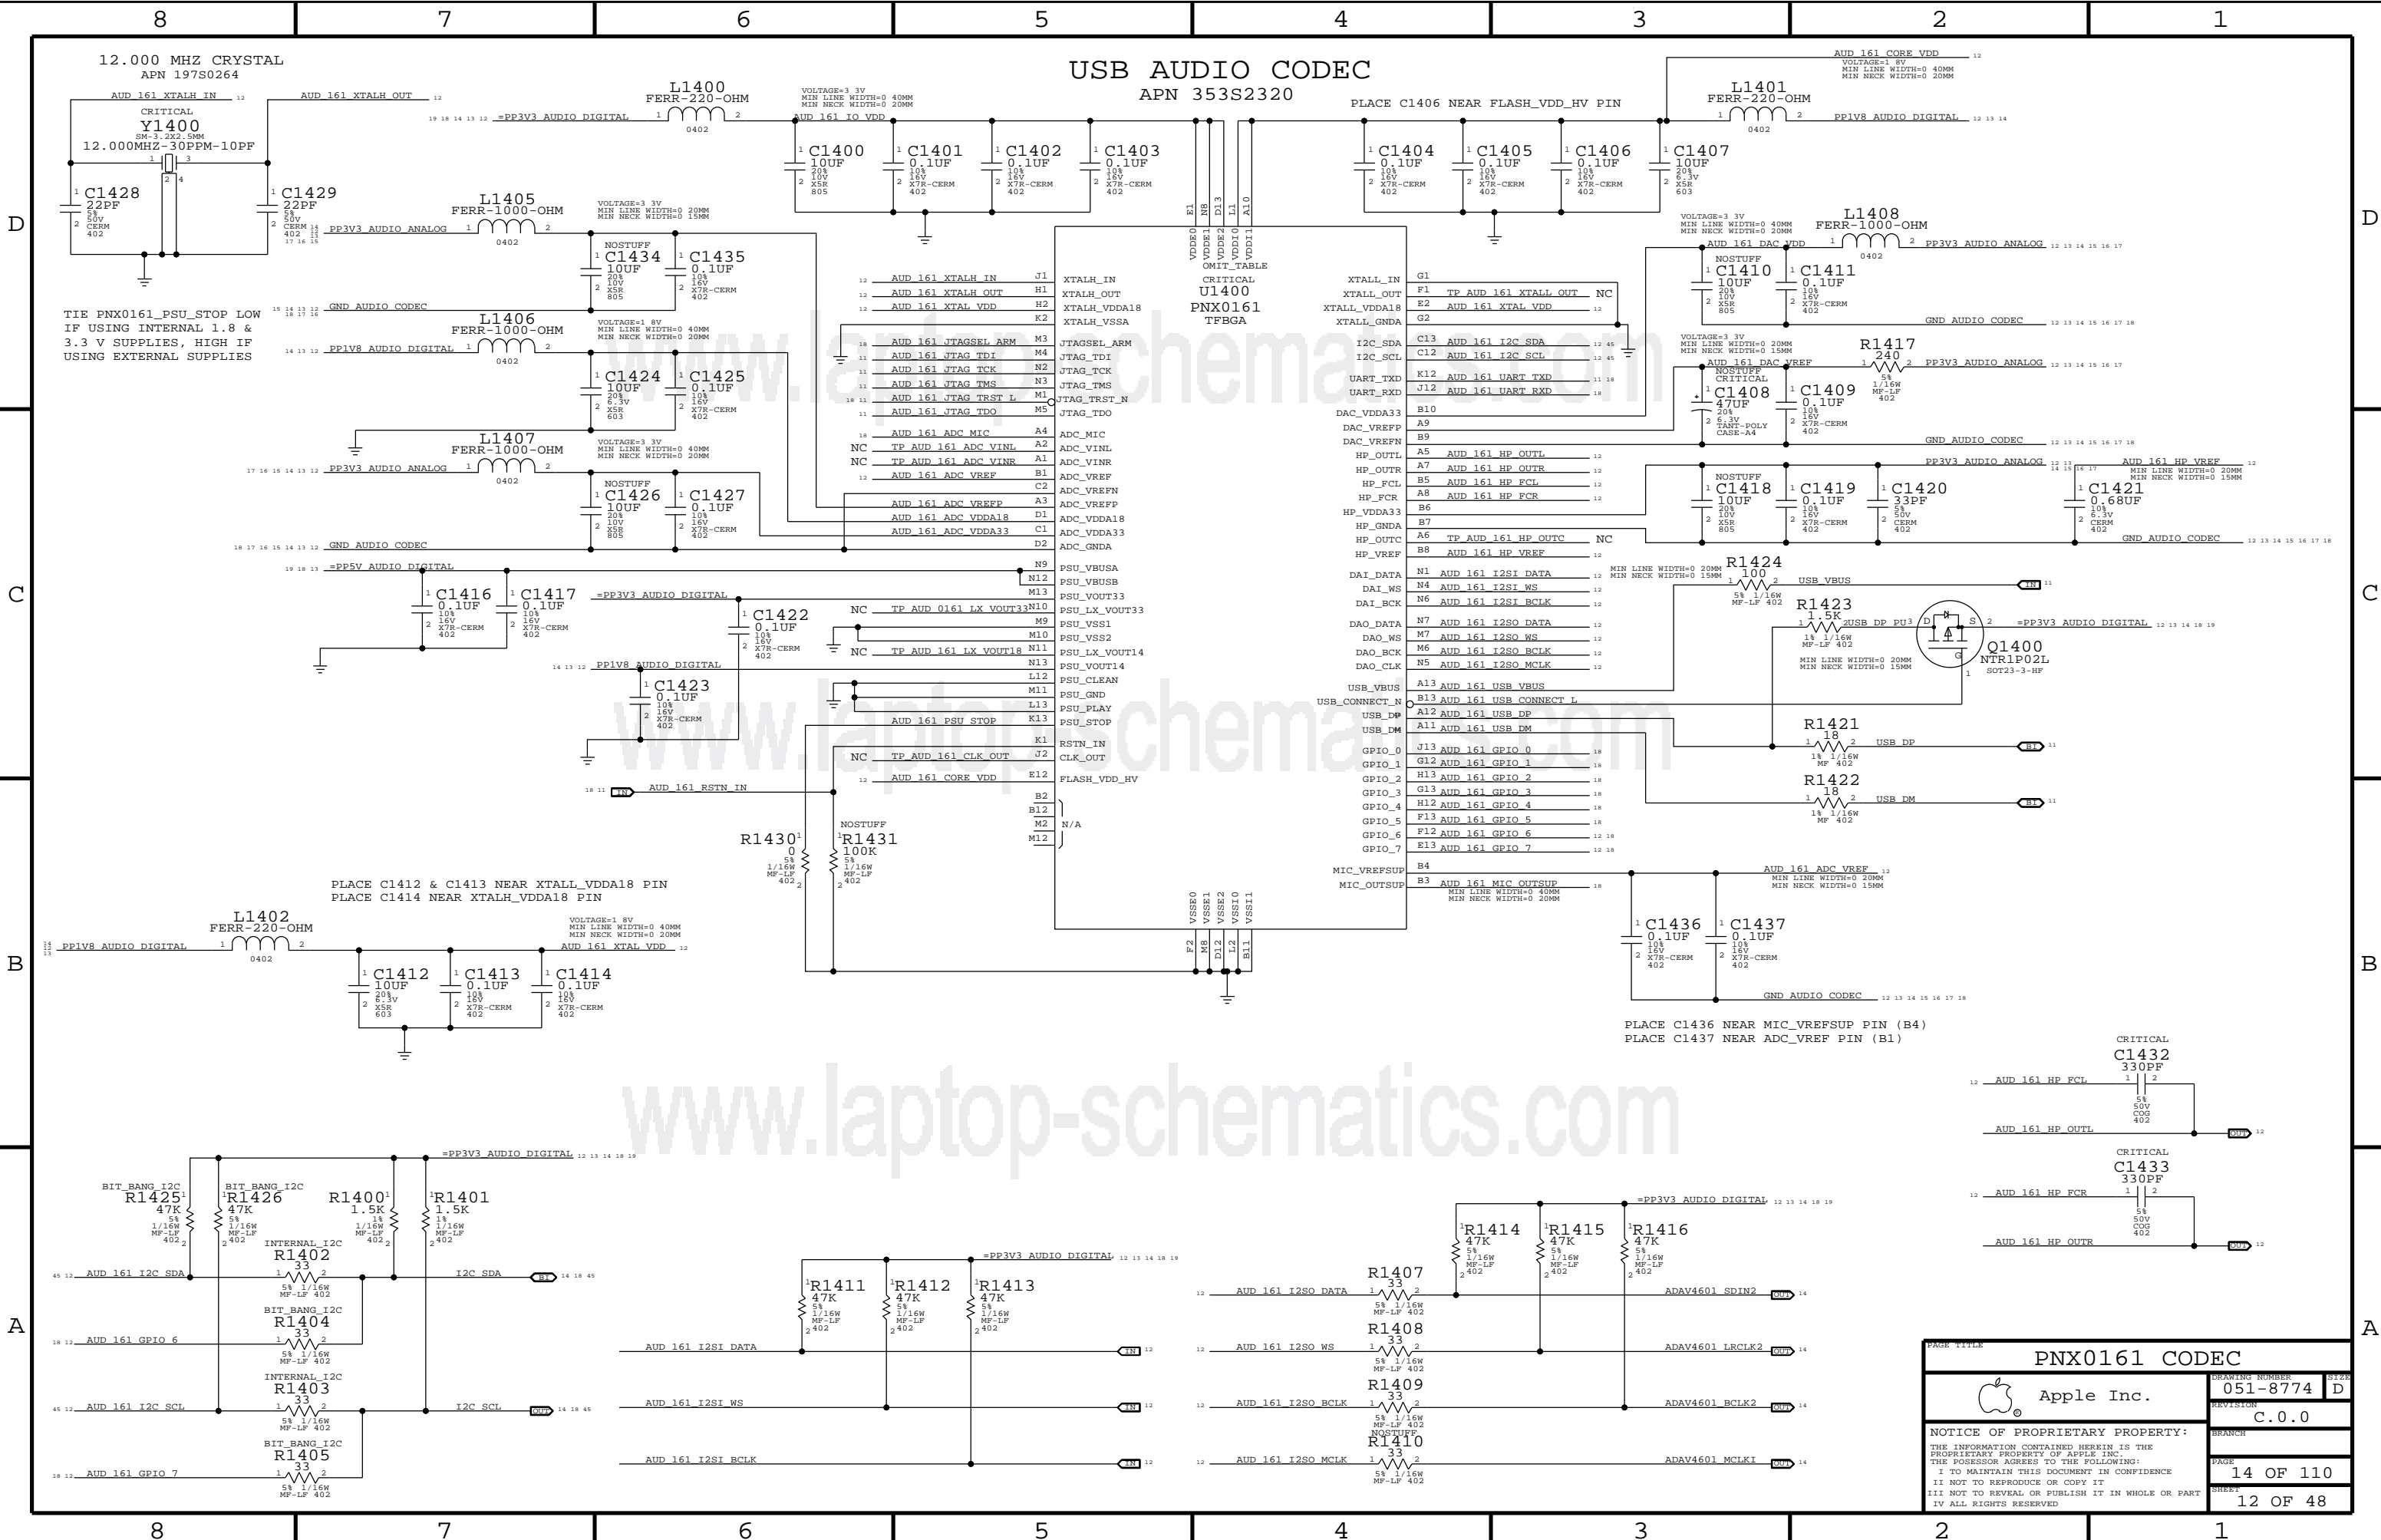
8 7 6 5 4 3 2 1

USB AUDIO CODEC
APN 353S2320

12.000 MHZ CRYSTAL
APN 197S0264

AUD_161_XTALH_IN 12
AUD_161_XTALH_OUT 12

CRITICAL
Y1400
SM-3.2X2.5MM
12.000MHZ-30PPM-10PF

C1428
22PF
5%
50V
CERM
402

C1429
22PF
5%
50V
CERM
402

L1400
FERR-220-OHM
0402

=PP3V3_AUDIO_DIGITAL

VOLTAGE=3.3V
MIN_LINE_WIDTH=0.40MM
MIN_NECK_WIDTH=0.20MM
AUD_161_IO_VDD

C1400 10UF 20% 10V X5R 805
C1401 0.1UF 10% 16V X7R-CERM 402
C1402 0.1UF 10% 16V X7R-CERM 402
C1403 0.1UF 10% 16V X7R-CERM 402

PLACE C1406 NEAR FLASH_VDD_HV PIN

C1404 0.1UF 10% 16V X7R-CERM 402
C1405 0.1UF 10% 16V X7R-CERM 402
C1406 0.1UF 10% 16V X7R-CERM 402
C1407 10UF 20% 6.3V X5R 603

AUD_161_CORE_VDD 12
VOLTAGE=1.8V
MIN_LINE_WIDTH=0.40MM
MIN_NECK_WIDTH=0.20MM

L1401
FERR-220-OHM
0402
PP1V8_AUDIO_DIGITAL 12 13 14

L1405
FERR-1000-OHM
0402
PP3V3_AUDIO_ANALOG
VOLTAGE=3.3V
MIN_LINE_WIDTH=0.20MM
MIN_NECK_WIDTH=0.15MM

NOSTUFF
C1434 10UF 20% 10V X5R 805
C1435 0.1UF 10% 16V X7R-CERM 402

GND_AUDIO_CODEC

TIE PNX0161_PSU_STOP LOW IF USING INTERNAL 1.8 & 3.3 V SUPPLIES, HIGH IF USING EXTERNAL SUPPLIES

L1406
FERR-1000-OHM
0402
PP1V8_AUDIO_DIGITAL
VOLTAGE=1.8V
MIN_LINE_WIDTH=0.40MM
MIN_NECK_WIDTH=0.20MM

C1424 10UF 20% 6.3V X5R 603
C1425 0.1UF 10% 16V X7R-CERM 402

L1407
FERR-1000-OHM
0402
PP3V3_AUDIO_ANALOG
VOLTAGE=3.3V
MIN_LINE_WIDTH=0.40MM
MIN_NECK_WIDTH=0.20MM

NOSTUFF
C1426 10UF 20% 10V X5R 805
C1427 0.1UF 10% 16V X7R-CERM 402

GND_AUDIO_CODEC
=PP5V_AUDIO_DIGITAL

C1416 0.1UF 10% 16V X7R-CERM 402
C1417 0.1UF 10% 16V X7R-CERM 402
=PP3V3_AUDIO_DIGITAL
C1422 0.1UF 10% 16V X7R-CERM 402
PP1V8_AUDIO_DIGITAL
C1423 0.1UF 10% 16V X7R-CERM 402

AUD_161_RSTN_IN

R1430 0 5% 1/16W MF-LF 402
NOSTUFF
R1431 100K 5% 1/16W MF-LF 402

PLACE C1412 & C1413 NEAR XTALL_VDDA18 PIN
PLACE C1414 NEAR XTALH_VDDA18 PIN

L1402
FERR-220-OHM
0402
PP1V8_AUDIO_DIGITAL
VOLTAGE=1.8V
MIN_LINE_WIDTH=0.40MM
MIN_NECK_WIDTH=0.20MM
AUD_161_XTAL_VDD

C1412 10UF 20% 6.3V X5R 603
C1413 0.1UF 10% 16V X7R-CERM 402
C1414 0.1UF 10% 16V X7R-CERM 402

U1400
CRITICAL
PNX0161
TFBGA
OMIT_TABLE

VDDE0 VDDE1 VDDE2 VDDI0 VDDI1
E1 N8 D13 L1 A10

AUD_161_XTALH_IN J1 XTALH_IN
AUD_161_XTALH_OUT H1 XTALH_OUT
AUD_161_XTAL_VDD H2 XTALH_VDDA18
K2 XTALH_VSSA
AUD_161_JTAGSEL_ARM M3 JTAGSEL_ARM
AUD_161_JTAG_TDI M4 JTAG_TDI
AUD_161_JTAG_TCK N2 JTAG_TCK
AUD_161_JTAG_TMS N3 JTAG_TMS
AUD_161_JTAG_TRST_L M1 JTAG_TRST_N
AUD_161_JTAG_TDO M5 JTAG_TDO
AUD_161_ADC_MIC A4 ADC_MIC
NC TP_AUD_161_ADC_VINL A2 ADC_VINL
NC TP_AUD_161_ADC_VINR A1 ADC_VINR
AUD_161_ADC_VREF B1 ADC_VREF
C2 ADC_VREFN
AUD_161_ADC_VREFP A3 ADC_VREFP
AUD_161_ADC_VDDA18 D1 ADC_VDDA18
AUD_161_ADC_VDDA33 C1 ADC_VDDA33
D2 ADC_GNDA
N9 PSU_VBUSA
N12 PSU_VBUSB
M13 PSU_VOUT33
NC TP_AUD_0161_LX_VOUT33 N10 PSU_LX_VOUT33
M9 PSU_VSS1
M10 PSU_VSS2
NC TP_AUD_161_LX_VOUT18 N11 PSU_LX_VOUT14
N13 PSU_VOUT14
L12 PSU_CLEAN
M11 PSU_GND
L13 PSU_PLAY
AUD_161_PSU_STOP K13 PSU_STOP
K1 RSTN_IN
NC TP_AUD_161_CLK_OUT J2 CLK_OUT
AUD_161_CORE_VDD E12 FLASH_VDD_HV
B2
B12
M2 N/A
M12

VSSE0 VSSE1 VSSE2 VSSI0 VSSI1
F2 M8 D12 L2 B11

XTALL_IN G1
XTALL_OUT F1 TP_AUD_161_XTALL_OUT NC
XTALL_VDDA18 E2 AUD_161_XTAL_VDD
XTALL_GNDA G2
I2C_SDA C13 AUD_161_I2C_SDA
I2C_SCL C12 AUD_161_I2C_SCL
UART_TXD K12 AUD_161_UART_TXD
UART_RXD J12 AUD_161_UART_RXD
DAC_VDDA33 B10
DAC_VREFP A9
DAC_VREFN B9
HP_OUTL A5 AUD_161_HP_OUTL
HP_OUTR A7 AUD_161_HP_OUTR
HP_FCL B5 AUD_161_HP_FCL
HP_FCR A8 AUD_161_HP_FCR
HP_VDDA33 B6
HP_GNDA B7
HP_OUTC A6 TP_AUD_161_HP_OUTC NC
HP_VREF B8 AUD_161_HP_VREF
DAI_DATA N1 AUD_161_I2SI_DATA
DAI_WS N4 AUD_161_I2SI_WS
DAI_BCK N6 AUD_161_I2SI_BCLK
DAO_DATA N7 AUD_161_I2SO_DATA
DAO_WS M7 AUD_161_I2SO_WS
DAO_BCK M6 AUD_161_I2SO_BCLK
DAO_CLK N5 AUD_161_I2SO_MCLK
USB_VBUS A13 AUD_161_USB_VBUS
USB_CONNECT_N B13 AUD_161_USB_CONNECT_L
USB_DP A12 AUD_161_USB_DP
USB_DM A11 AUD_161_USB_DM
GPIO_0 J13 AUD_161_GPIO_0
GPIO_1 G12 AUD_161_GPIO_1
GPIO_2 H13 AUD_161_GPIO_2
GPIO_3 G13 AUD_161_GPIO_3
GPIO_4 H12 AUD_161_GPIO_4
GPIO_5 F13 AUD_161_GPIO_5
GPIO_6 F12 AUD_161_GPIO_6
GPIO_7 E13 AUD_161_GPIO_7
MIC_VREFSUP B4
MIC_OUTSUP B3 AUD_161_MIC_OUTSUP
MIN_LINE_WIDTH=0.40MM
MIN_NECK_WIDTH=0.20MM

VOLTAGE=3.3V
MIN_LINE_WIDTH=0.40MM
MIN_NECK_WIDTH=0.20MM
AUD_161_DAC_VDD
L1408
FERR-1000-OHM
0402
PP3V3_AUDIO_ANALOG

NOSTUFF
C1410 10UF 20% 10V X5R 805
C1411 0.1UF 10% 16V X7R-CERM 402
GND_AUDIO_CODEC

VOLTAGE=3.3V
MIN_LINE_WIDTH=0.20MM
MIN_NECK_WIDTH=0.15MM
AUD_161_DAC_VREF
NOSTUFF
CRITICAL
C1408 47UF 20% 6.3V TANT-POLY CASE-A4
C1409 0.1UF 10% 16V X7R-CERM 402
R1417 240 5% 1/16W MF-LF 402
PP3V3_AUDIO_ANALOG
GND_AUDIO_CODEC

PP3V3_AUDIO_ANALOG
AUD_161_HP_VREF
MIN_LINE_WIDTH=0.20MM
MIN_NECK_WIDTH=0.15MM
NOSTUFF
C1418 10UF 20% 10V X5R 805
C1419 0.1UF 10% 16V X7R-CERM 402
C1420 33PF 5% 50V CERM 402
C1421 0.68UF 10% 6.3V CERM 402
GND_AUDIO_CODEC

MIN_LINE_WIDTH=0.20MM
MIN_NECK_WIDTH=0.15MM
R1424 100 5% 1/16W MF-LF 402
USB_VBUS IN

R1423 1.5K 1% 1/16W MF-LF 402
USB_DP_PU
MIN_LINE_WIDTH=0.20MM
MIN_NECK_WIDTH=0.15MM
Q1400 NTR1P02L SOT23-3-HF
=PP3V3_AUDIO_DIGITAL

R1421 18 1% 1/16W MF 402 USB_DP BI
R1422 18 1% 1/16W MF 402 USB_DM BI

AUD_161_ADC_VREF
MIN_LINE_WIDTH=0.20MM
MIN_NECK_WIDTH=0.15MM
C1436 0.1UF 10% 16V X7R-CERM 402
C1437 0.1UF 10% 16V X7R-CERM 402
GND_AUDIO_CODEC

PLACE C1436 NEAR MIC_VREFSUP PIN (B4)
PLACE C1437 NEAR ADC_VREF PIN (B1)

CRITICAL
C1432 330PF 5% 50V COG 402
AUD_161_HP_FCL
AUD_161_HP_OUTL OUT

CRITICAL
C1433 330PF 5% 50V COG 402
AUD_161_HP_FCR
AUD_161_HP_OUTR OUT

=PP3V3_AUDIO_DIGITAL
BIT_BANG_I2C R1425 47K 5% 1/16W MF-LF 402
BIT_BANG_I2C R1426 47K 5% 1/16W MF-LF 402
R1400 1.5K 1% 1/16W MF-LF 402
R1401 1.5K 1% 1/16W MF-LF 402
INTERNAL_I2C R1402 33 5% 1/16W MF-LF 402
AUD_161_I2C_SDA
I2C_SDA BI
BIT_BANG_I2C R1404 33 5% 1/16W MF-LF 402
AUD_161_GPIO_6
INTERNAL_I2C R1403 33 5% 1/16W MF-LF 402
AUD_161_I2C_SCL
I2C_SCL OUT
BIT_BANG_I2C R1405 33 5% 1/16W MF-LF 402
AUD_161_GPIO_7

=PP3V3_AUDIO_DIGITAL
R1411 47K 5% 1/16W MF-LF 402
R1412 47K 5% 1/16W MF-LF 402
R1413 47K 5% 1/16W MF-LF 402
AUD_161_I2SI_DATA IN
AUD_161_I2SI_WS IN
AUD_161_I2SI_BCLK IN

=PP3V3_AUDIO_DIGITAL
R1414 47K 5% 1/16W MF-LF 402
R1415 47K 5% 1/16W MF-LF 402
R1416 47K 5% 1/16W MF-LF 402
R1407 33 5% 1/16W MF-LF 402
AUD_161_I2SO_DATA ADAV4601_SDIN2 OUT
R1408 33 5% 1/16W MF-LF 402
AUD_161_I2SO_WS ADAV4601_LRCLK2 OUT
R1409 33 5% 1/16W MF-LF 402
AUD_161_I2SO_BCLK ADAV4601_BCLK2 OUT
NOSTUFF
R1410 33 5% 1/16W MF-LF 402
AUD_161_I2SO_MCLK ADAV4601_MCLKI OUT

www.laptop-schematics.com

PAGE TITLE
PNX0161 CODEC
Apple Inc.
DRAWING NUMBER 051-8774
SIZE D
REVISION C.0.0
BRANCH
PAGE 14 OF 110
SHEET 12 OF 48
NOTICE OF PROPRIETARY PROPERTY:
THE INFORMATION CONTAINED HEREIN IS THE PROPRIETARY PROPERTY OF APPLE INC.
THE POSESSOR AGREES TO THE FOLLOWING:
I TO MAINTAIN THIS DOCUMENT IN CONFIDENCE
II NOT TO REPRODUCE OR COPY IT
III NOT TO REVEAL OR PUBLISH IT IN WHOLE OR PART
IV ALL RIGHTS RESERVED

D C B A